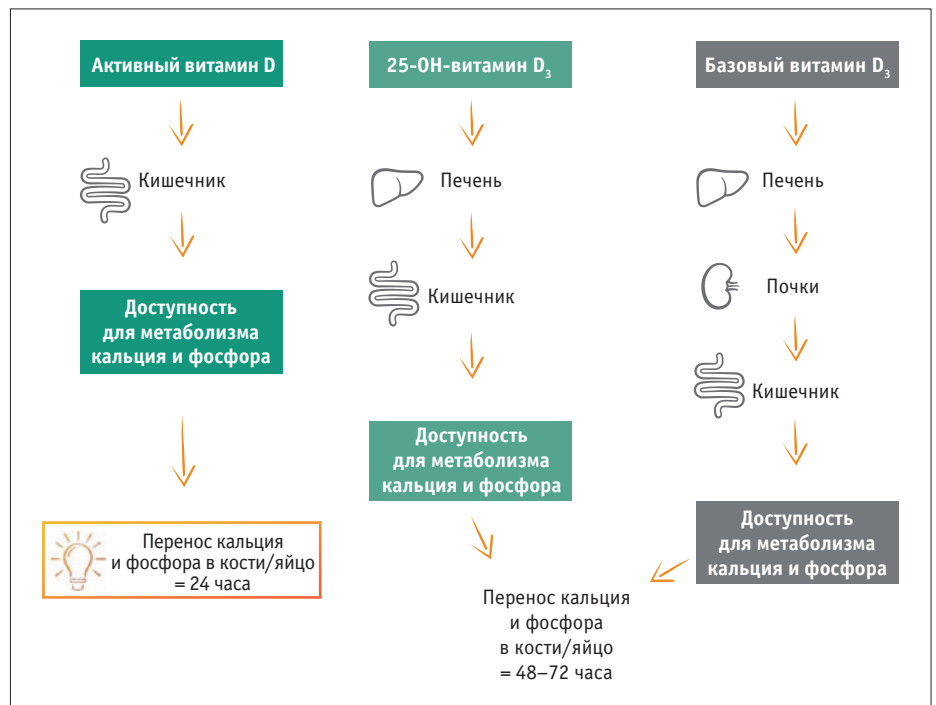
Активный витамин D

Кишечник

Доступность для метаболизма кальция и фосфора

Перенос кальция и фосфора в кости/яйцо = 24 часа

25-ОН-витамин $D_3$

Печень

Кишечник

Доступность для метаболизма кальция и фосфора

Перенос кальция и фосфора в кости/яйцо = 48–72 часа

Базовый витамин $D_3$

Печень

Почки

Кишечник

Доступность для метаболизма кальция и фосфора